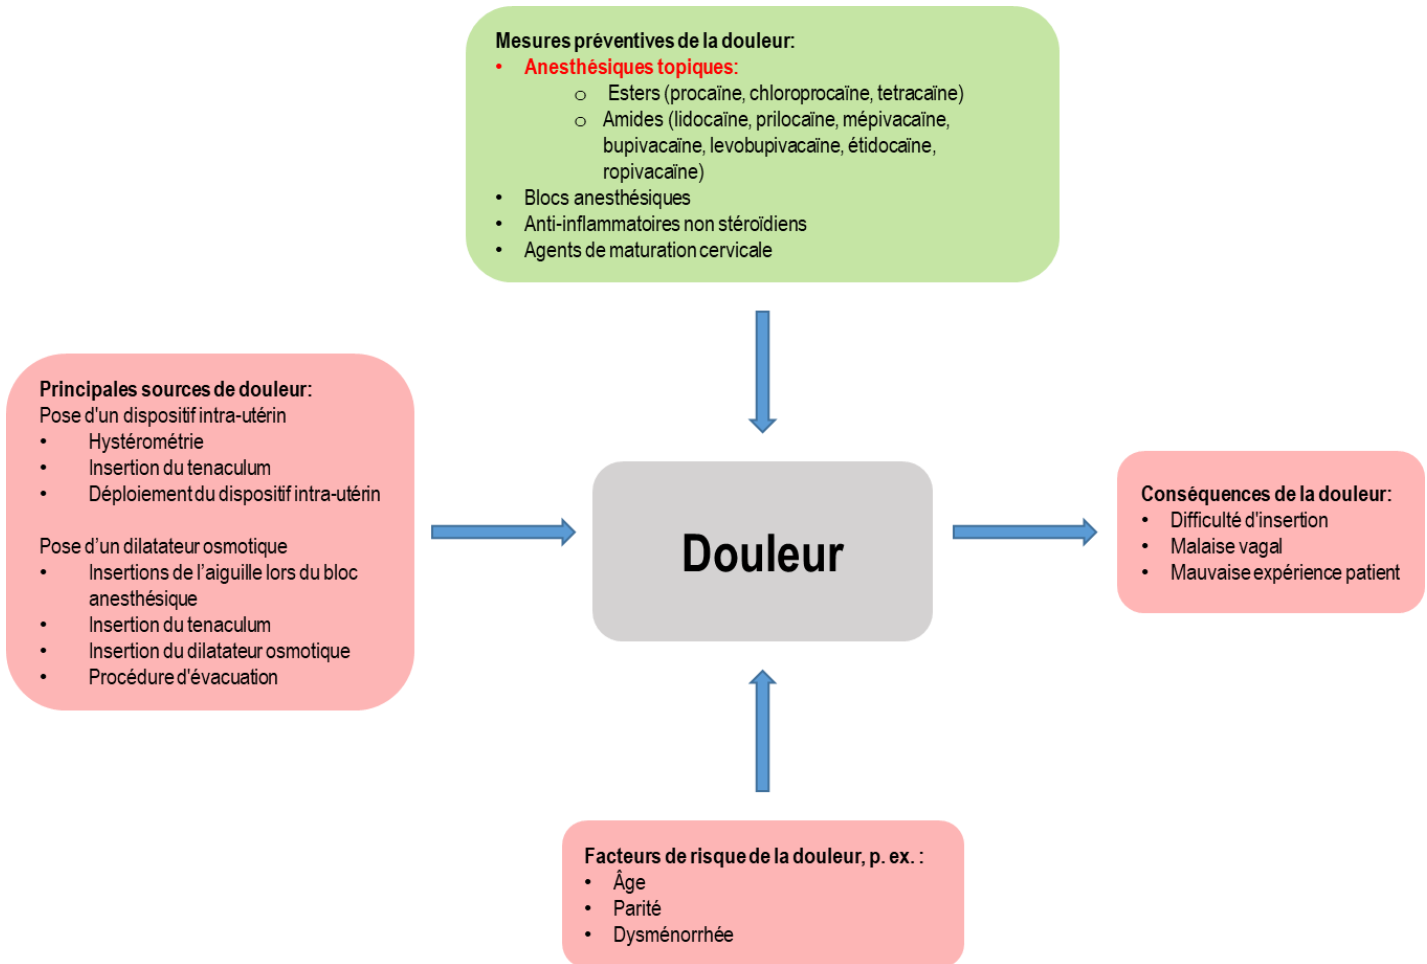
Mesures préventives de la douleur:
• Anesthésiques topiques:
  ○ Esters (procaïne, chloroprocaïne, tetracaïne)
  ○ Amides (lidocaïne, prilocaïne, mépivacaïne, bupivacaïne, levobupivacaïne, étidocaïne, ropivacaïne)
• Blocs anesthésiques
• Anti-inflammatoires non stéroïdiens
• Agents de maturation cervicale

Principales sources de douleur:
Pose d'un dispositif intra-utérin
• Hystérométrie
• Insertion du tenaculum
• Déploiement du dispositif intra-utérin

Pose d'un dilatateur osmotique
• Insertions de l'aiguille lors du bloc anesthésique
• Insertion du tenaculum
• Insertion du dilatateur osmotique
• Procédure d'évacuation

Douleur

Conséquences de la douleur:
• Difficulté d'insertion
• Malaise vagal
• Mauvaise expérience patient

Facteurs de risque de la douleur, p. ex. :
• Âge
• Parité
• Dysménorrhée